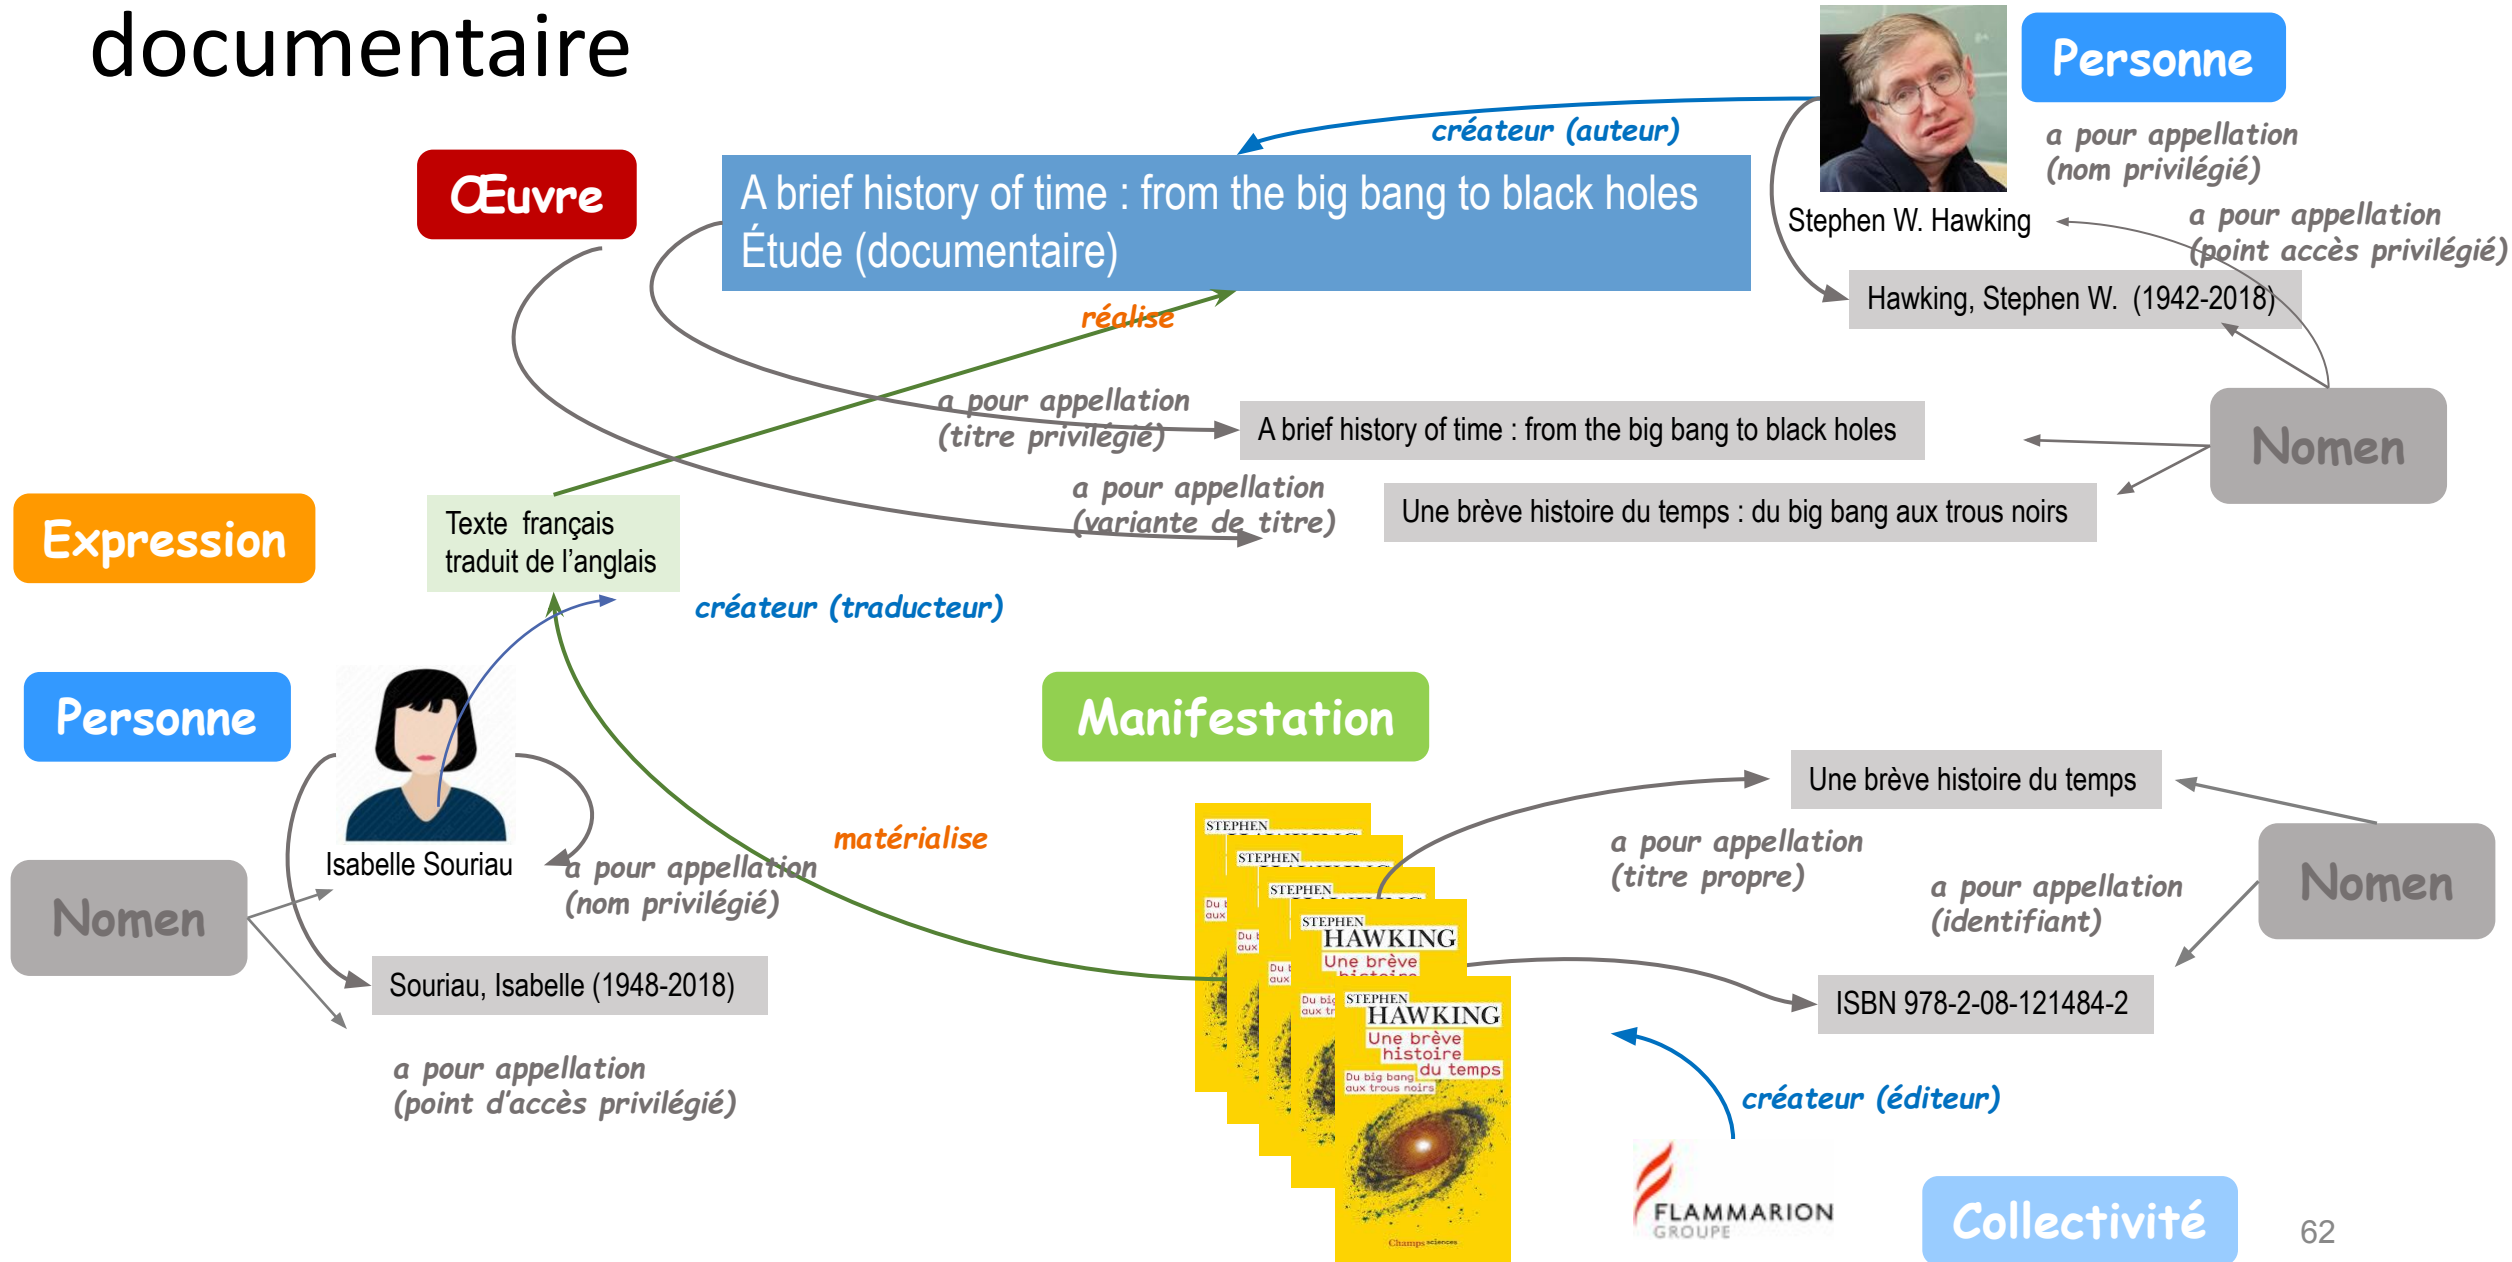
documentaire

Personne

créateur (auteur)

a pour appellation (nom privilégié)

Œuvre

A brief history of time : from the big bang to black holes
Étude (documentaire)

Stephen W. Hawking

a pour appellation (point accès privilégié)

Hawking, Stephen W. (1942-2018)

réalise

a pour appellation (titre privilégié)

A brief history of time : from the big bang to black holes

Nomen

a pour appellation (variante de titre)

Une brève histoire du temps : du big bang aux trous noirs

Expression

Texte français traduit de l'anglais

créateur (traducteur)

Personne

Manifestation

Une brève histoire du temps

Isabelle Souriau

a pour appellation (nom privilégié)

matérialise

a pour appellation (titre propre)

a pour appellation (identifiant)

Nomen

Nomen

STEPHEN HAWKING
Une brève histoire du temps
Du big bang aux trous noirs
Champs sciences

Souriau, Isabelle (1948-2018)

ISBN 978-2-08-121484-2

a pour appellation (point d'accès privilégié)

créateur (éditeur)

FLAMMARION GROUPE

Collectivité

62